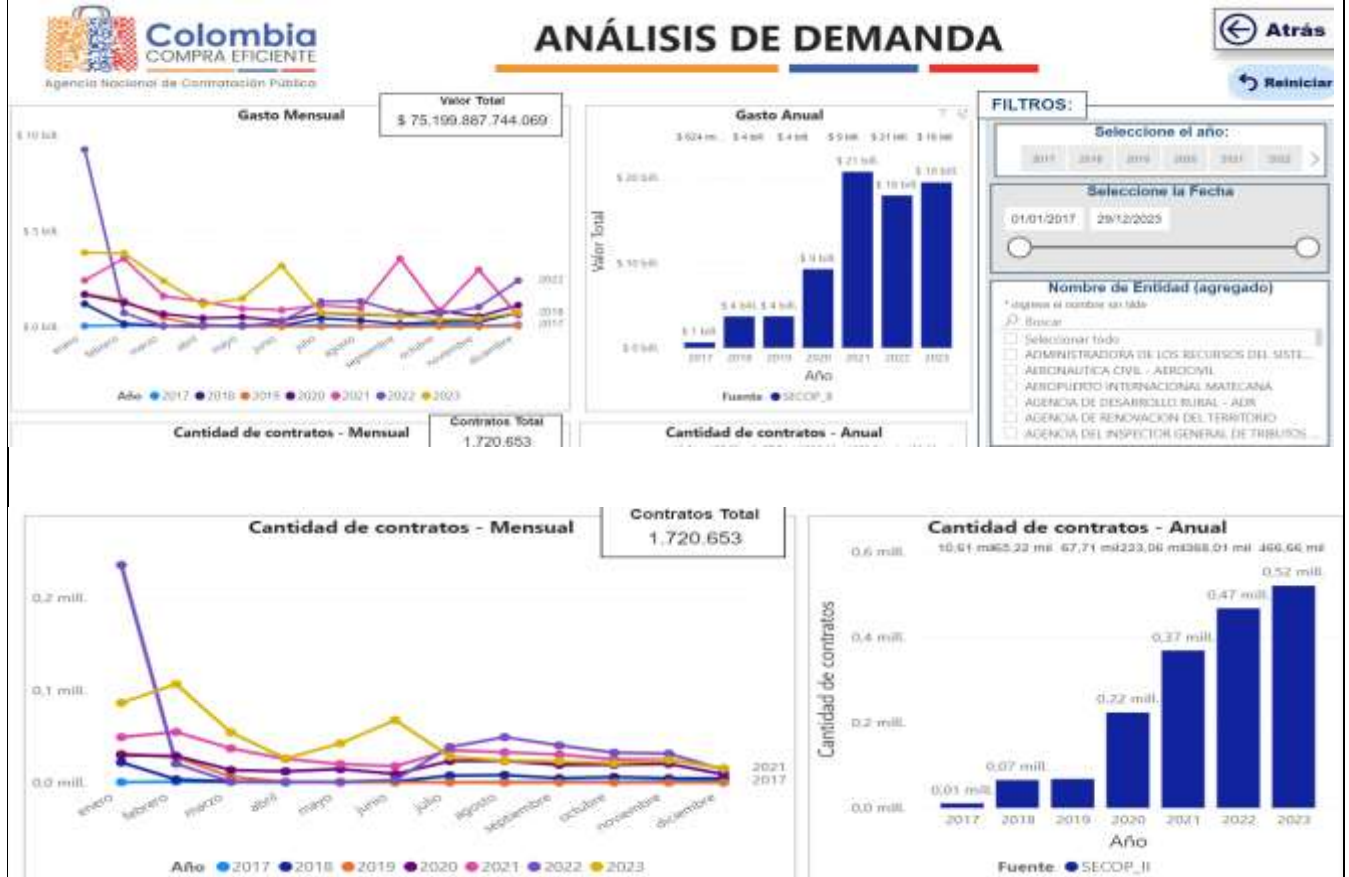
Colombia
COMPRA EFICIENTE
Agencia Nacional de Contratación Pública

ANÁLISIS DE DEMANDA

Atrás

Reiniciar

Gasto Mensual

Valor Total
$ 75.199.887.744.069

$ 10 bill.
$ 5 bill.
$ 0 bill.
2022
2018
2017
enero febrero marzo abril mayo junio julio agosto septiembre octubre noviembre diciembre
Año 2017 2018 2019 2020 2021 2022 2023

Gasto Anual
$ 524 m... $ 4 bill. $ 4 bill. $ 9 bill. $ 21 bill. $ 18 bill.
$ 21 bill.
$ 20 bill.
$ 18 bill. $ 19 bill.
Valor Total
$ 10 bill.
$ 9 bill.
$ 4 bill. $ 4 bill.
$ 1 bill.
$ 0 bill.
2017 2018 2019 2020 2021 2022 2023
Año
Fuente SECOP_II

FILTROS:
Seleccione el año:
2017 2018 2019 2020 2021 2022
Seleccione la Fecha
01/01/2017 29/12/2023
Nombre de Entidad (agregado)
* ingrese el nombre sin tilde
Buscar
Seleccionar todo
ADMINISTRADORA DE LOS RECURSOS DEL SISTE...
AERONAUTICA CIVIL - AEROCIVIL
AEROPUERTO INTERNACIONAL MATECANA
AGENCIA DE DESARROLLO RURAL - ADR
AGENCIA DE RENOVACION DEL TERRITORIO
AGENCIA DEL INSPECTOR GENERAL DE TRIBUTOS ...

Cantidad de contratos - Mensual
Contratos Total
1.720.653
Cantidad de contratos - Anual

Cantidad de contratos - Mensual
Contratos Total
1.720.653
0,2 mill.
0,1 mill.
0,0 mill.
2021
2017
enero febrero marzo abril mayo junio julio agosto septiembre octubre noviembre diciembre
Año 2017 2018 2019 2020 2021 2022 2023

Cantidad de contratos - Anual
0,6 mill.
10,61 mil65,22 mil 67,71 mil223,06 mil368,01 mil 466,66 mil
0,52 mill.
0,47 mill.
0,4 mill.
0,37 mill.
Cantidad de contratos
0,22 mill.
0,2 mill.
0,07 mill.
0,01 mill.
0,0 mill.
2017 2018 2019 2020 2021 2022 2023
Año
Fuente SECOP_II